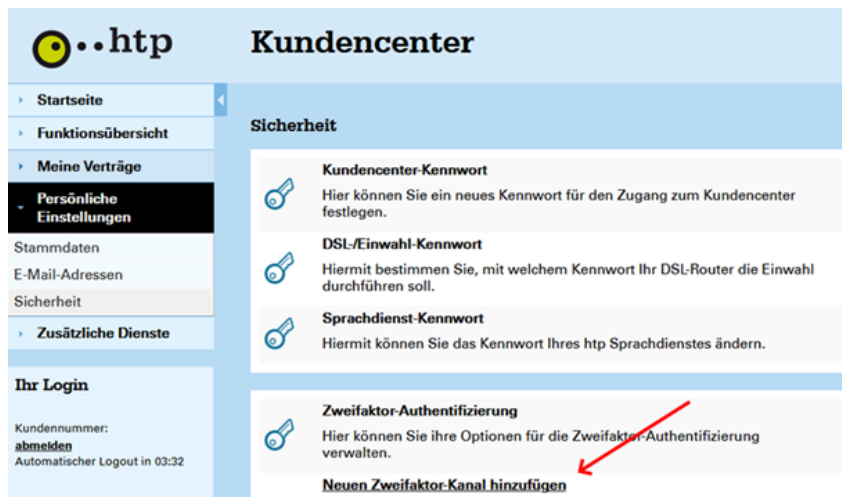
htp

Kundencenter

Startseite

Funktionsübersicht

Meine Verträge

Persönliche Einstellungen

Stammdaten

E-Mail-Adressen

Sicherheit

Zusätzliche Dienste

Ihr Login

Kundennummer:

abmelden

Automatischer Logout in 03:32

Sicherheit

Kundencenter-Kennwort

Hier können Sie ein neues Kennwort für den Zugang zum Kundencenter festlegen.

DSL-/Einwahl-Kennwort

Hiermit bestimmen Sie, mit welchem Kennwort Ihr DSL-Router die Einwahl durchführen soll.

Sprachdienst-Kennwort

Hiermit können Sie das Kennwort Ihres htp Sprachdienstes ändern.

Zweifaktor-Authentifizierung

Hier können Sie ihre Optionen für die Zweifaktor-Authentifizierung verwalten.

Neuen Zweifaktor-Kanal hinzufügen